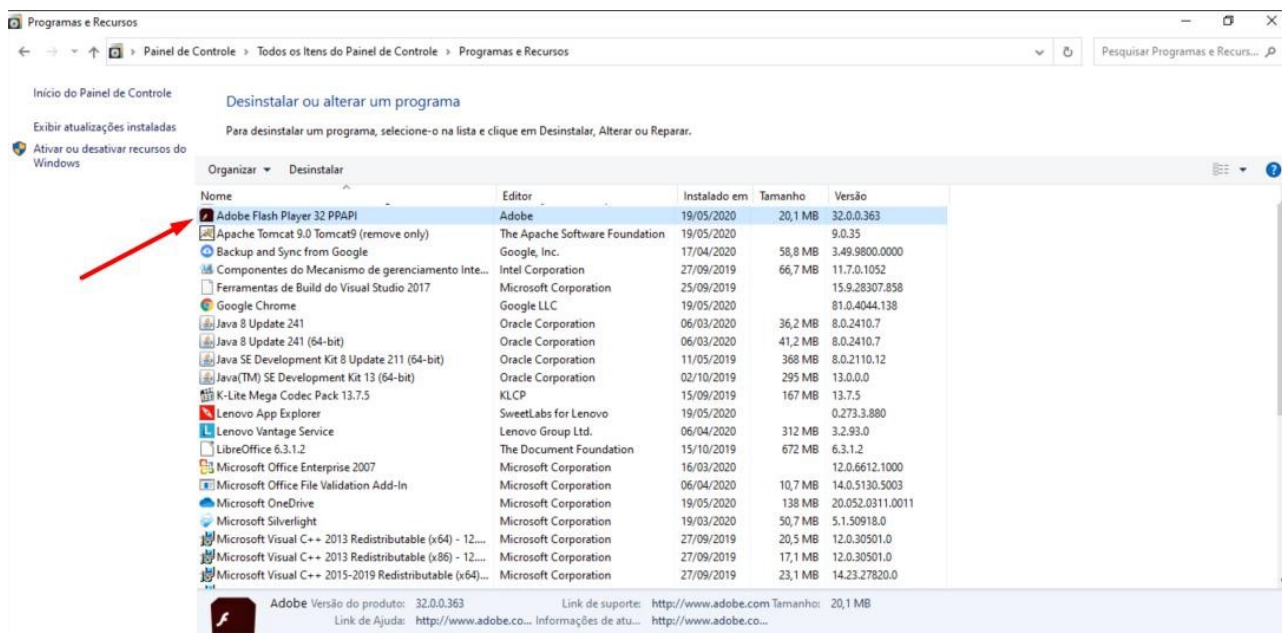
Programas e Recursos

Painel de Controle > Todos os Itens do Painel de Controle > Programas e Recursos

Pesquisar Programas e Recurs...

Início do Painel de Controle

Exibir atualizações instaladas

Ativar ou desativar recursos do Windows

Desinstalar ou alterar um programa

Para desinstalar um programa, selecione-o na lista e clique em Desinstalar, Alterar ou Reparar.

Organizar ▾ Desinstalar

| Nome | Editor | Instalado em | Tamanho | Versão |
|---|---|---|---|---|
| Adobe Flash Player 32 PPAPI | Adobe | 19/05/2020 | 20,1 MB | 32.0.0.363 |
| Apache Tomcat 9.0 Tomcat9 (remove only) | The Apache Software Foundation | 19/05/2020 | | 9.0.35 |
| Backup and Sync from Google | Google, Inc. | 17/04/2020 | 58,8 MB | 3.49.9800.0000 |
| Componentes do Mecanismo de gerenciamento Inte... | Intel Corporation | 27/09/2019 | 66,7 MB | 11.7.0.1052 |
| Ferramentas de Build do Visual Studio 2017 | Microsoft Corporation | 25/09/2019 | | 15.9.28307.858 |
| Google Chrome | Google LLC | 19/05/2020 | | 81.0.4044.138 |
| Java 8 Update 241 | Oracle Corporation | 06/03/2020 | 36,2 MB | 8.0.2410.7 |
| Java 8 Update 241 (64-bit) | Oracle Corporation | 06/03/2020 | 41,2 MB | 8.0.2410.7 |
| Java SE Development Kit 8 Update 211 (64-bit) | Oracle Corporation | 11/05/2019 | 368 MB | 8.0.2110.12 |
| Java(TM) SE Development Kit 13 (64-bit) | Oracle Corporation | 02/10/2019 | 295 MB | 13.0.0.0 |
| K-Lite Mega Codec Pack 13.7.5 | KLCP | 15/09/2019 | 167 MB | 13.7.5 |
| Lenovo App Explorer | SweetLabs for Lenovo | 19/05/2020 | | 0.273.3.880 |
| Lenovo Vantage Service | Lenovo Group Ltd. | 06/04/2020 | 312 MB | 3.2.93.0 |
| LibreOffice 6.3.1.2 | The Document Foundation | 15/10/2019 | 672 MB | 6.3.1.2 |
| Microsoft Office Enterprise 2007 | Microsoft Corporation | 16/03/2020 | | 12.0.6612.1000 |
| Microsoft Office File Validation Add-In | Microsoft Corporation | 06/04/2020 | 10,7 MB | 14.0.5130.5003 |
| Microsoft OneDrive | Microsoft Corporation | 19/05/2020 | 138 MB | 20.052.0311.0011 |
| Microsoft Silverlight | Microsoft Corporation | 19/03/2020 | 50,7 MB | 5.1.50918.0 |
| Microsoft Visual C++ 2013 Redistributable (x64) - 12.... | Microsoft Corporation | 27/09/2019 | 20,5 MB | 12.0.30501.0 |
| Microsoft Visual C++ 2013 Redistributable (x86) - 12.... | Microsoft Corporation | 27/09/2019 | 17,1 MB | 12.0.30501.0 |
| Microsoft Visual C++ 2015-2019 Redistributable (x64)... | Microsoft Corporation | 27/09/2019 | 23,1 MB | 14.23.27820.0 |

Adobe Versão do produto: 32.0.0.363 Link de suporte: http://www.adobe.com Tamanho: 20,1 MB
Link de Ajuda: http://www.adobe.co... Informações de atu... http://www.adobe.co...